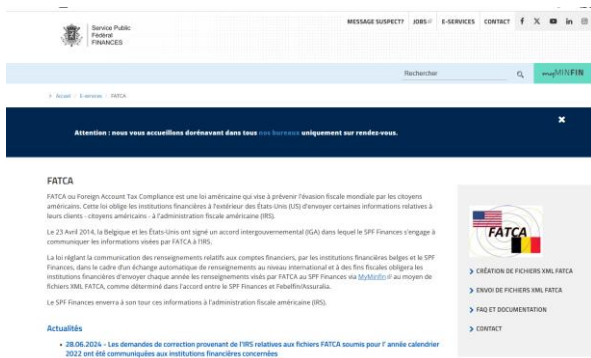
Service Public Fédéral FINANCES

MESSAGE SUSPECT? JOBS E-SERVICES CONTACT

Rechercher

MyMINFIN

> Accueil > E-services > FATCA

Attention : nous vous accueillons dorénavant dans tous nos bureaux uniquement sur rendez-vous.

×

FATCA

FATCA ou Foreign Account Tax Compliance est une loi américaine qui vise à prévenir l'évasion fiscale mondiale par les citoyens américains. Cette loi oblige les institutions financières à l'extérieur des États-Unis (US) d'envoyer certaines informations relatives à leurs clients - citoyens américains - à l'administration fiscale américaine (IRS).

Le 23 Avril 2014, la Belgique et les États-Unis ont signé un accord intergouvernemental (IGA) dans lequel le SPF Finances s'engage à communiquer les informations visées par FATCA à l'IRS.

La loi réglant la communication des renseignements relatifs aux comptes financiers, par les institutions financières belges et le SPF Finances, dans le cadre d'un échange automatique de renseignements au niveau international et à des fins fiscales obligera les institutions financières d'envoyer chaque année les renseignements visés par FATCA au SPF Finances via MyMinfin au moyen de fichiers XML FATCA, comme déterminé dans l'accord entre le SPF Finances et Febelfin/Assuralia.

Le SPF Finances enverra à son tour ces informations à l'administration fiscale américaine (IRS).

Actualités

• 28.06.2024 - Les demandes de correction provenant de l'IRS relatives aux fichiers FATCA soumis pour l' année calendrier 2022 ont été communiquées aux institutions financières concernées

FATCA

> CRÉATION DE FICHIERS XML FATCA

> ENVOI DE FICHIERS XML FATCA

> FAQ ET DOCUMENTATION

> CONTACT